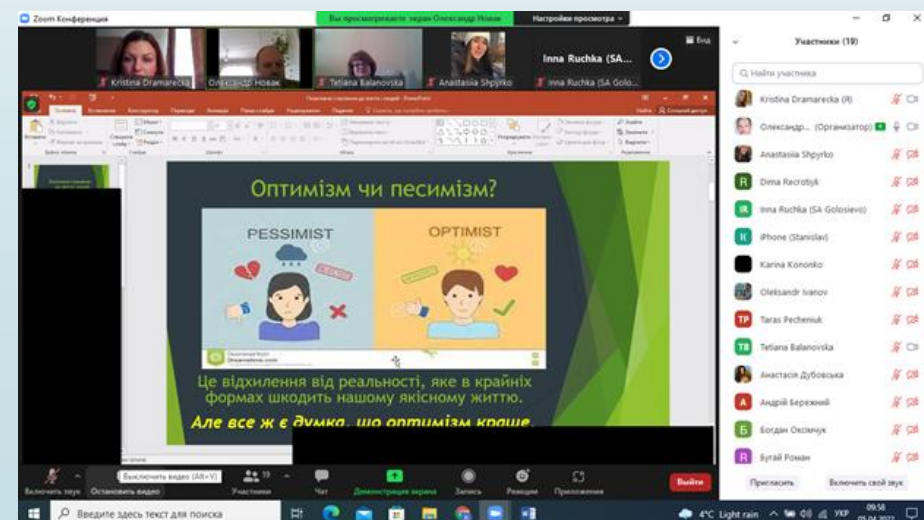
Zoom Конференция

Вы просматриваете экран Олександр Новак

Настройки просмотра

Вид

Kristina Dramarecka

Олександр Новак

Tetiana Balanovska

Anastasiia Shpyrko

Inna Ruchka (SA Golo...

Inna Ruchka (SA...

Участники (19)

Найти участника

Kristina Dramarecka (Я)

Олександр... (Организатор)

Anastasiia Shpyrko

Dima Recrotyk

Inna Ruchka (SA Golosievo)

iPhone (Stanislav)

Karina Kononko

Oleksandr Ivanov

Taras Pecheniuk

Tetiana Balanovska

Анастасія Дубовська

Андрій Бережний

Богдан Оксімчук

Бугай Роман

Пригласить

Включить свой звук

Оптимізм чи песимізм?

PESSIMIST

OPTIMIST

Це відхилення від реальності, яке в крайніх формах шкодить нашому якісному життю.

Але все ж є думка, що оптимізм краще

Выключить видео (Alt+V)

Включить звук

Остановить видео

Участники 19

Чат

Демонстрация экрана

Запись

Реакции

Приложения

Выйти

Введите здесь текст для поиска

4°C Light rain

УКР

09:58

05.04.2022